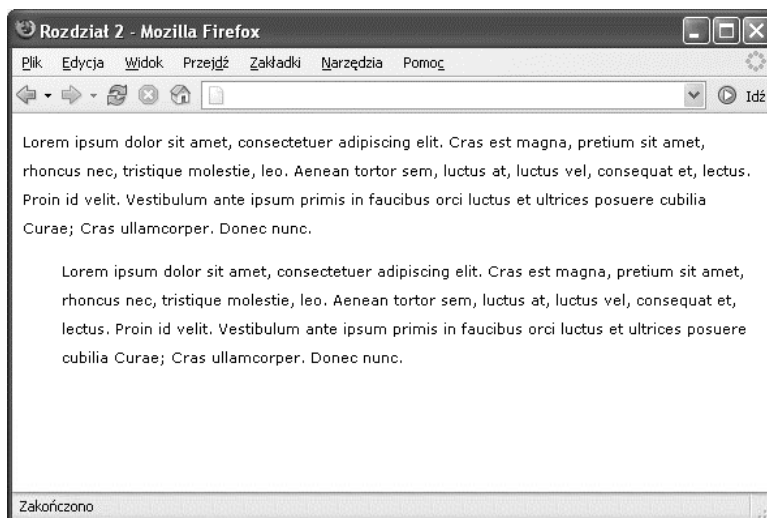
Rozdział 2 - Mozilla Firefox

Plik Edycja Widok Przejdź Zakładki Narzędzia Pomoc

Idź

Lorem ipsum dolor sit amet, consectetuer adipiscing elit. Cras est magna, pretium sit amet, rhoncus nec, tristique molestie, leo. Aenean tortor sem, luctus at, luctus vel, consequat et, lectus. Proin id velit. Vestibulum ante ipsum primis in faucibus orci luctus et ultrices posuere cubilia Curae; Cras ullamcorper. Donec nunc.

Lorem ipsum dolor sit amet, consectetuer adipiscing elit. Cras est magna, pretium sit amet, rhoncus nec, tristique molestie, leo. Aenean tortor sem, luctus at, luctus vel, consequat et, lectus. Proin id velit. Vestibulum ante ipsum primis in faucibus orci luctus et ultrices posuere cubilia Curae; Cras ullamcorper. Donec nunc.

Zakończono